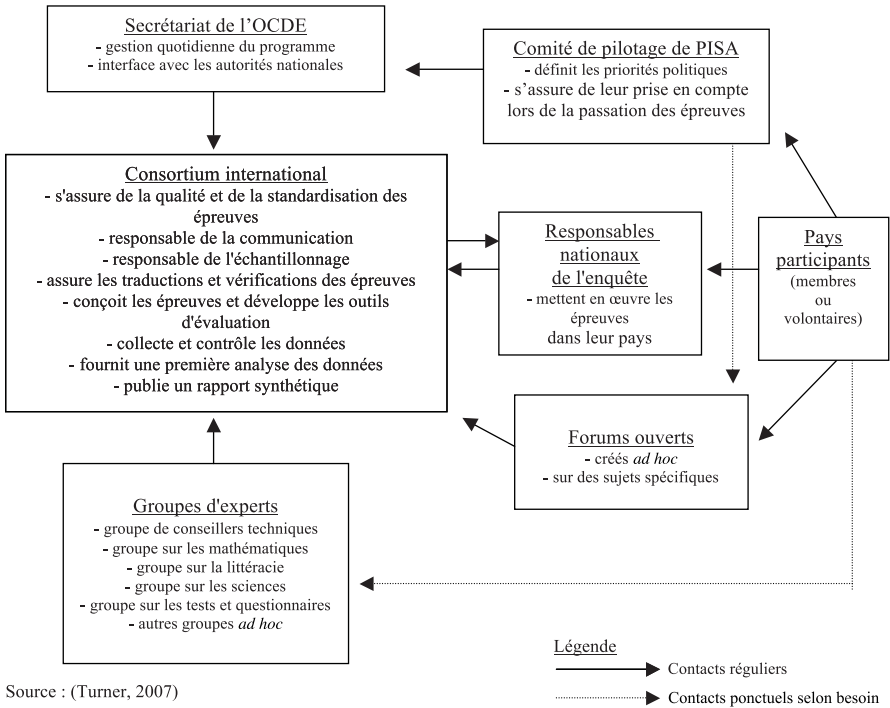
Secrétariat de l'OCDE
- gestion quotidienne du programme
- interface avec les autorités nationales

Comité de pilotage de PISA
- définit les priorités politiques
- s'assure de leur prise en compte lors de la passation des épreuves

Consortium international
- s'assure de la qualité et de la standardisation des épreuves
- responsable de la communication
- responsable de l'échantillonnage
- assure les traductions et vérifications des épreuves
- conçoit les épreuves et développe les outils d'évaluation
- collecte et contrôle les données
- fournit une première analyse des données
- publie un rapport synthétique

Responsables nationaux de l'enquête
- mettent en œuvre les épreuves dans leur pays

Pays participants
(membres ou volontaires)

Forums ouverts
- créés *ad hoc*
- sur des sujets spécifiques

Groupes d'experts
- groupe de conseillers techniques
- groupe sur les mathématiques
- groupe sur la littéracie
- groupe sur les sciences
- groupe sur les tests et questionnaires
- autres groupes *ad hoc*

Légende
Contacts réguliers
Contacts ponctuels selon besoin

Source : (Turner, 2007)